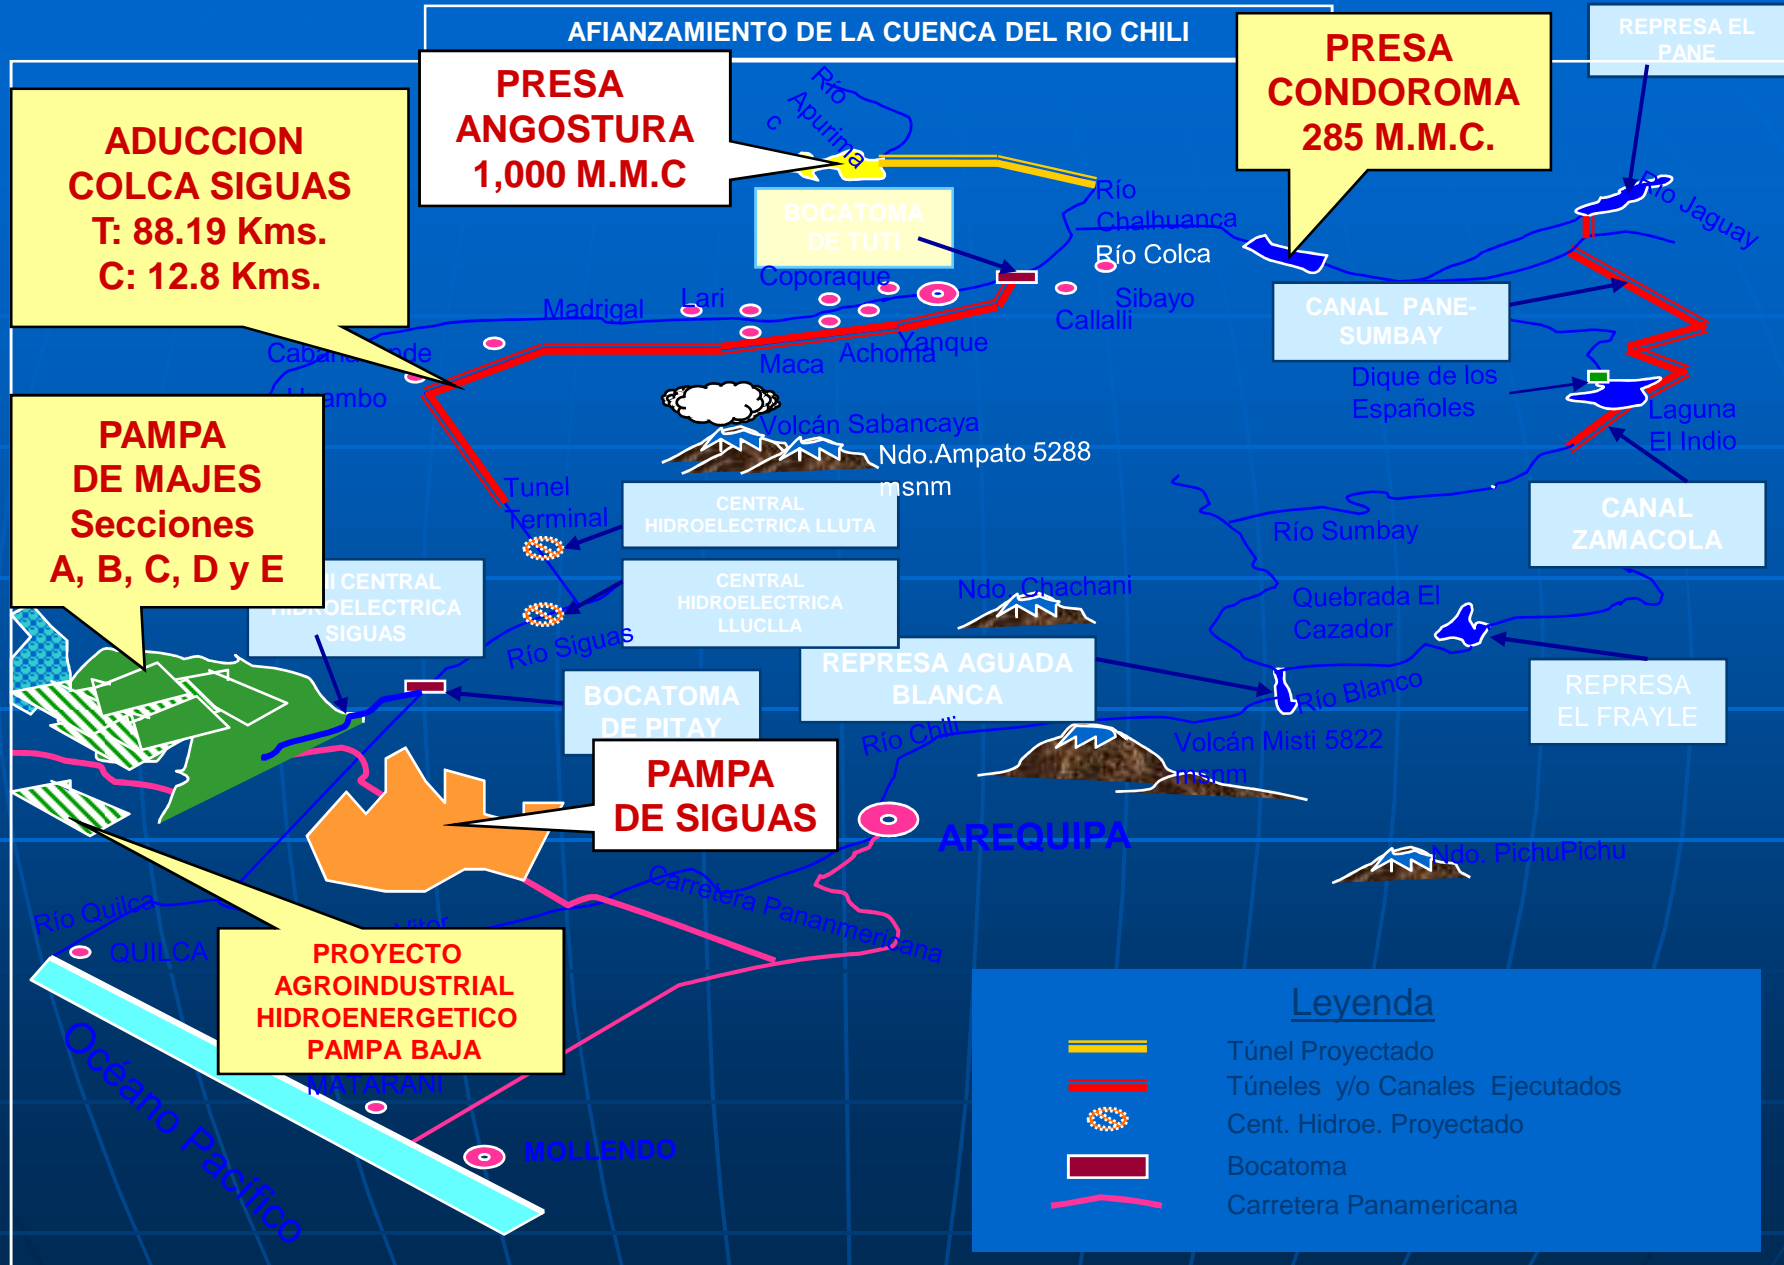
AFIANZAMIENTO DE LA CUENCA DEL RIO CHILI

ADUCCION COLCA SIGUAS T: 88.19 Kms. C: 12.8 Kms.

PRESA ANGOSTURA 1,000 M.M.C

PRESA CONDOROMA 285 M.M.C.

REPRESA EL PANE

Río Apurima c

BOCATOMA DE TUTI

Río Chalhuanca

Río Colca

Río Jaguay

Coporaque

Madrigal

Lari

Sibayo

Callalli

CANAL PANE-SUMBAY

Cabanaconde

Maca

Achoma

Yanque

Huambo

Dique de los Españoles

Laguna El Indio

Volcán Sabancaya

Ndo.Ampato 5288 msnm

PAMPA DE MAJES Secciones A, B, C, D y E

Tunel Terminal

CENTRAL HIDROELECTRICA LLUTA

CANAL ZAMACOLA

Río Sumbay

CENTRAL HIDROELECTRICA SIGUAS

CENTRAL HIDROELECTRICA LLUCLLA

Río Siguas

Ndo. Chachani

Quebrada El Cazador

BOCATOMA DE PITAY

REPRESA AGUADA BLANCA

Río Blanco

REPRESA EL FRAYLE

Río Chili

Volcán Misti 5822 msnm

PAMPA DE SIGUAS

AREQUIPA

Ndo. PichuPichu

Carretera Panamericana

Río Quilca

QUILCA

Vitor

PROYECTO AGROINDUSTRIAL HIDROENERGETICO PAMPA BAJA

MATARANI

MOLLENDO

Océano Pacifico

Leyenda

Túnel Proyectado

Túneles y/o Canales Ejecutados

Cent. Hidroe. Proyectado

Bocatoma

Carretera Panamericana